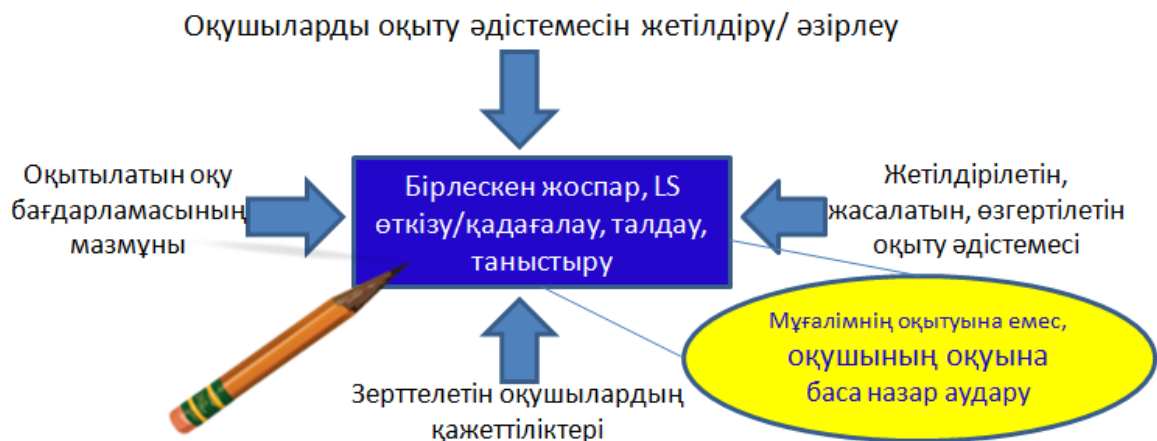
Оқушыларды оқыту әдістемесін жетілдіру/ әзірлеу

Оқытылатын оқу бағдарламасының мазмұны

Бірлескен жоспар, LS өткізу/қадағалау, талдау, таныстыру

Жетілдірілетін, жасалатын, өзгертілетін оқыту әдістемесі

Мұғалімнің оқытуына емес, оқушының оқуына баса назар аудару

Зерттелетін оқушылардың қажеттіліктері